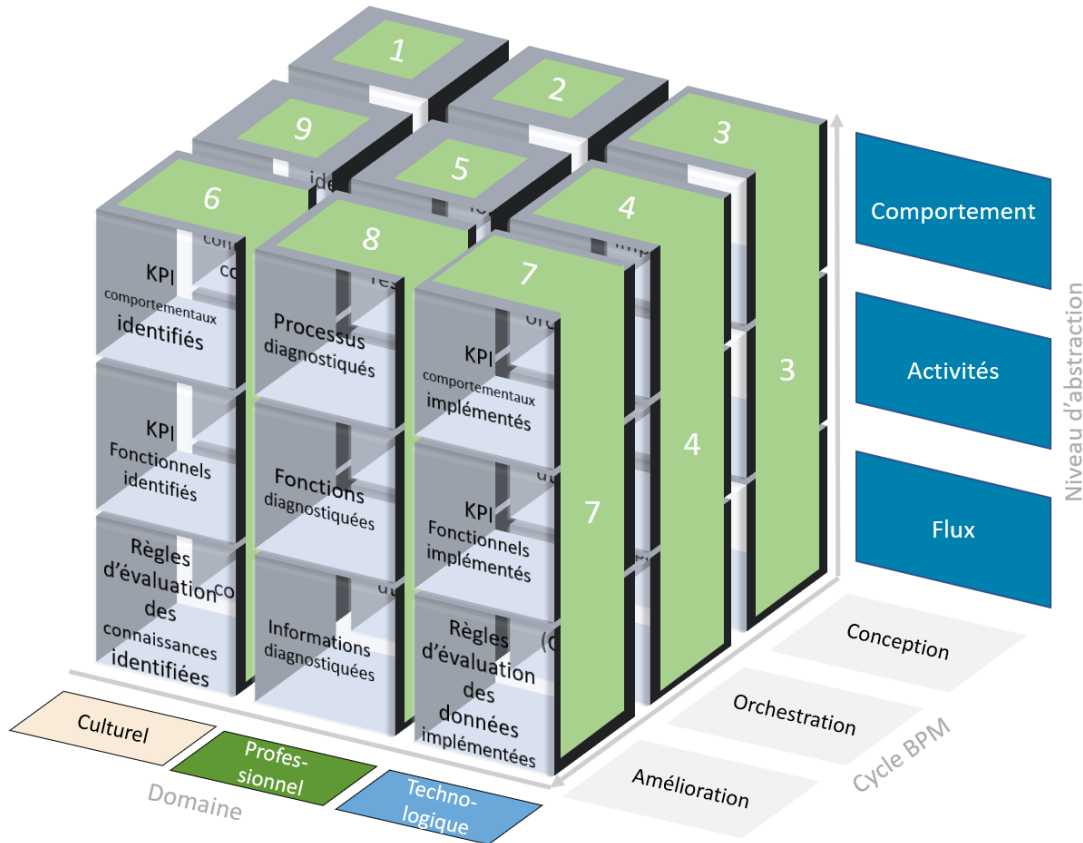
1

2

9

3

5

6

4

8

7

KPI comportementaux identifiés

Processus diagnostiqués

KPI comportementaux implémentés

KPI Fonctionnels identifiés

Fonctions diagnostiquées

KPI Fonctionnels implémentés

Règles d'évaluation des connaissances identifiées

Informations diagnostiquées

Règles d'évaluation des données implémentées

3

4

7

Comportement

Activités

Flux

Niveau d'abstraction

Conception

Orchestration

Amélioration

Cycle BPM

Culturel

Profes-sionnel

Techno-logique

Domaine